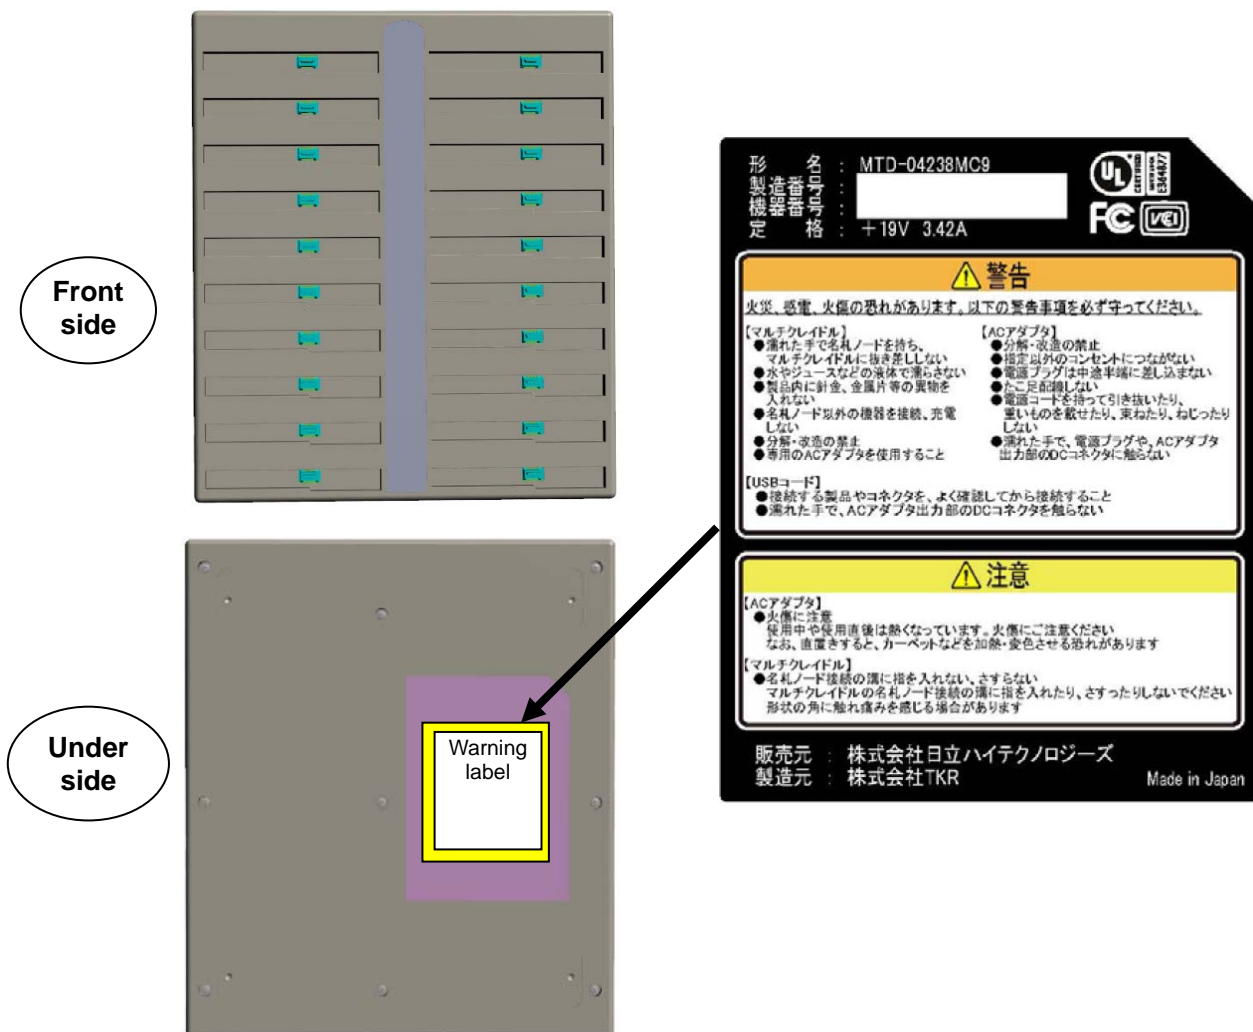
Front side

Under side

Warning label

形　　名 : MTD-04238MC9
製造番号 :
機器番号 :
定　　格 : ＋19V 3.42A

FC VCI

⚠警告

火災、感電、火傷の恐れがあります。以下の警告事項を必ず守ってください。

【マルチクレイドル】
●濡れた手で名札ノードを持ち、マルチクレイドルに抜き差ししない
●水やジュースなどの液体で濡らさない
●製品内に針金、金属片等の異物を入れない
●名札ノード以外の機器を接続、充電しない
●分解・改造の禁止
●専用のACアダプタを使用すること

【ACアダプタ】
●分解・改造の禁止
●指定以外のコンセントにつながない
●電源プラグは中途半端に差し込まない
●たこ足配線しない
●電源コードを持って引き抜いたり、重いものを載せたり、束ねたり、ねじったりしない
●濡れた手で、電源プラグや、ACアダプタ出力部のDCコネクタに触らない

【USBコード】
●接続する製品やコネクタを、よく確認してから接続すること
●濡れた手で、ACアダプタ出力部のDCコネクタを触らない

⚠注意

【ACアダプタ】
●火傷に注意
使用中や使用直後は熱くなっています。火傷にご注意ください
なお、直置きすると、カーペットなどを加熱・変色させる恐れがあります

【マルチクレイドル】
●名札ノード接続の溝に指を入れない、さすらない
マルチクレイドルの名札ノード接続の溝に指を入れたり、さすったりしないでください
形状の角に触れ痛みを感じる場合があります

販売元 : 株式会社日立ハイテクノロジーズ
製造元 : 株式会社TKR
Made in Japan